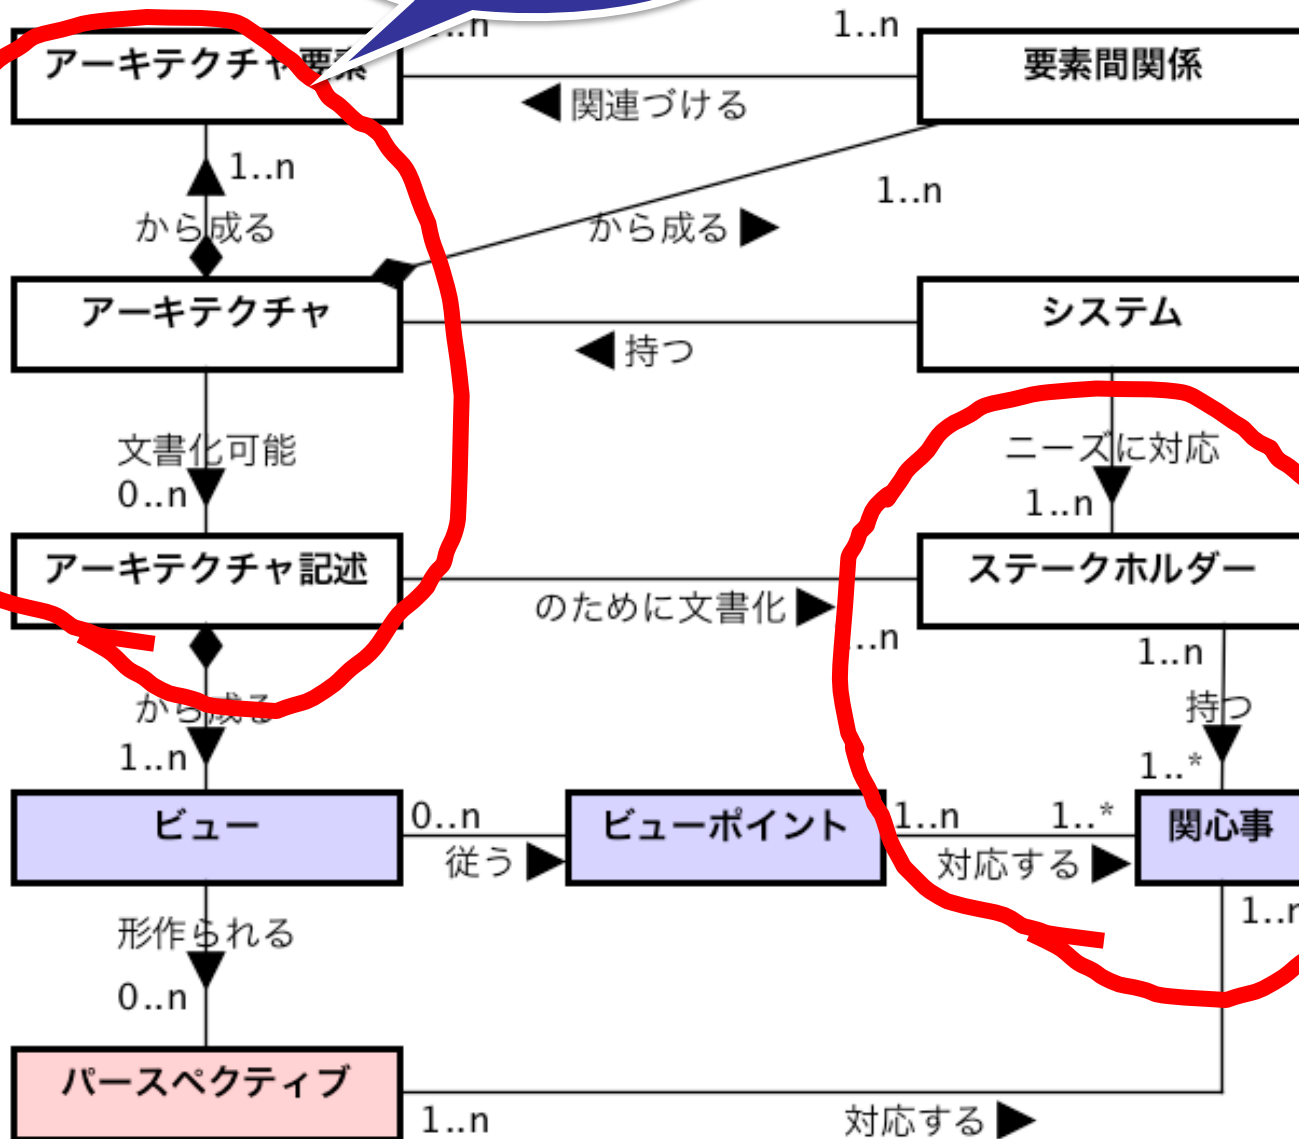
アーキテクチャ要素
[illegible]..n
1..n
要素間関係
◀関連づける
1..n
から成る
1..n
から成る ▶
アーキテクチャ
システム
◀持つ
文書化可能
0..n
ニーズに対応
1..n
アーキテクチャ記述
ステークホルダー
のために文書化▶
..n
1..n
から成る
持つ
1..n
1..*
ビュー
0..n
ビューポイント
1..n
1..*
関心事
従う▶
対応する▶
形作られる
1..n
0..n
パースペクティブ
1..n
対応する▶